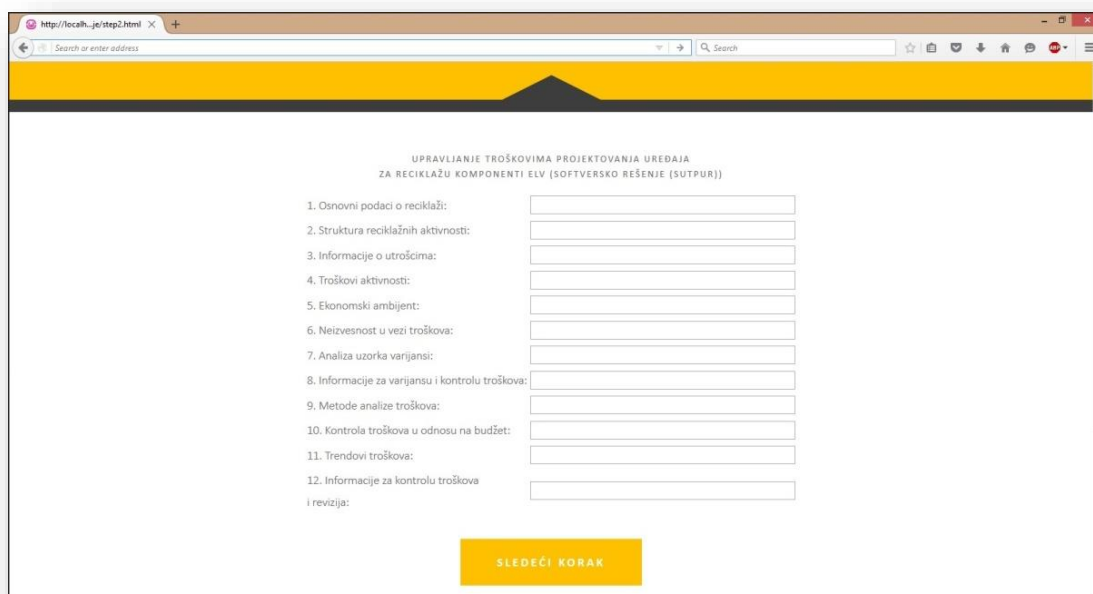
http://localh...je/step2.html ×

Search or enter address

Search

UPRAVLJANJE TROŠKOVIMA PROJEKTOVANJA UREĐAJA
ZA RECIKLAŽU KOMPONENTI ELV (SOFTVERSKO REŠENJE (SUTPUR))

1. Osnovni podaci o reciklaži:

2. Struktura reciklažnih aktivnosti:

3. Informacije o utrošcima:

4. Troškovi aktivnosti:

5. Ekonomski ambijent:

6. Neizvesnost u vezi troškova:

7. Analiza uzorka varijansi:

8. Informacije za varijansu i kontrolu troškova:

9. Metode analize troškova:

10. Kontrola troškova u odnosu na budžet:

11. Trendovi troškova:

12. Informacije za kontrolu troškova i revizija:

SLEDEĆI KORAK